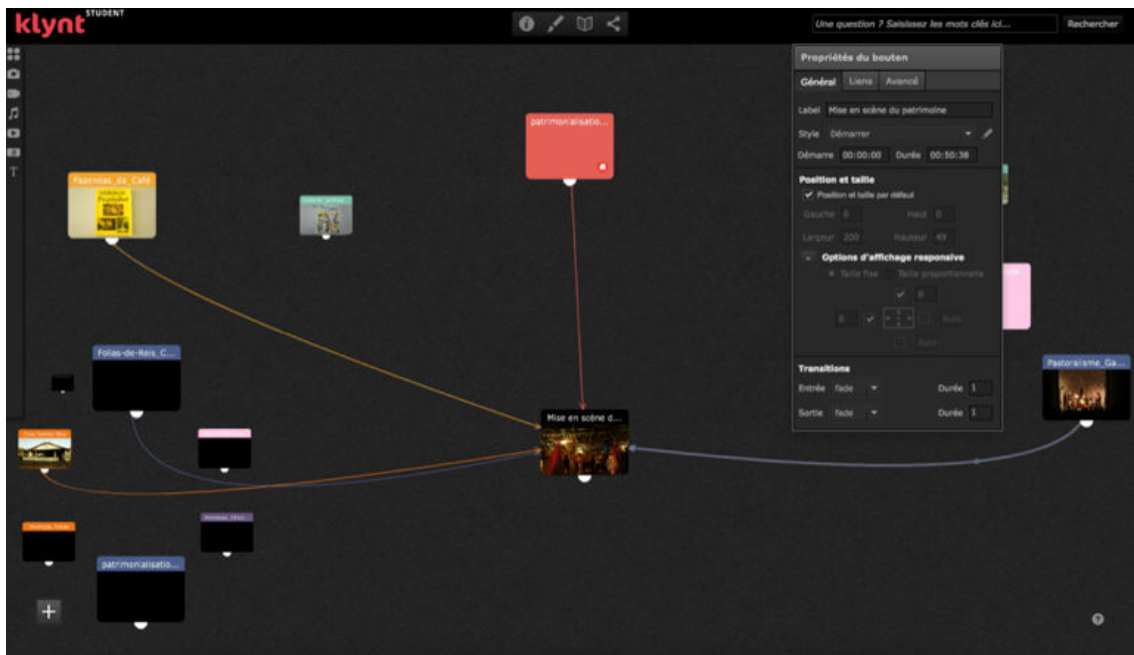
klynt STUDENT

Une question ? Saisissez les mots clés ici...
Rechercher

Propriétés du bouton
Général Liens Avancé
Label Mise en scène du patrimoine
Style Démarrer
Démarre 00:00:00 Durée 00:50:38
Position et taille
Position et taille par défaut
Gauche 0 Haut 0
Largeur 200 Hauteur 49
Options d'affichage responsive
Taille fixe Taille proportionnelle
0
0
Auto
Auto
Transitions
Entrée fade Durée 1
Sortie fade Durée 1

patrimonialisatio...
Fazendas_de_Café
Folias-de-Reis_C...
Mise en scène d...
Pastoralisme_Ga...
patrimonialisatio...